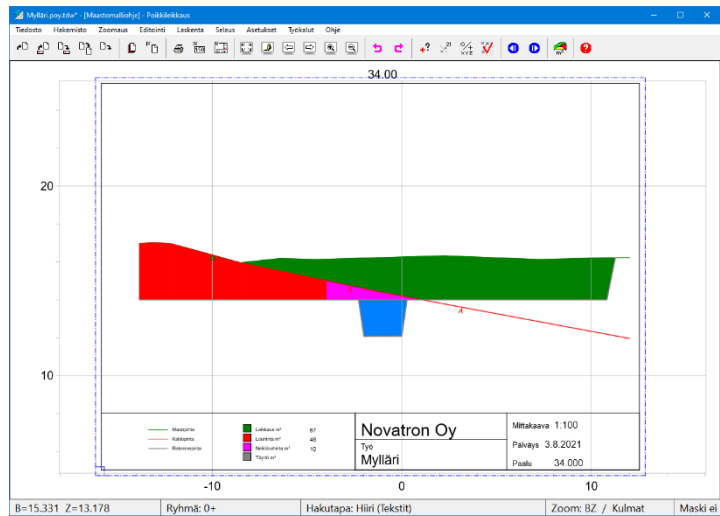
Mylläri.poy.tdw* - [Maastomalliohje] - Poikkileikkaus

Tiedosto Hakemisto Zoomaus Editointi Laskenta Selaus Asetukset Työkalut Ohje

34.00

20

10

-10

0

10

Maastopinta
Kalliopinta
Rakennepinta

Leikkaus m²
Louhinta m²
Reikäkuorinta m²
Täyttö m²

57
48
10

Novatron Oy
Työ
Mylläri

Mittakaava 1:100
Päiväys 3.8.2021
Paalu 34.000

B=15.331 Z=13.178
Ryhmä: 0+
Hakutapa: Hiiri (Tekstit)
Zoom: BZ / Kulmat
Maski ei